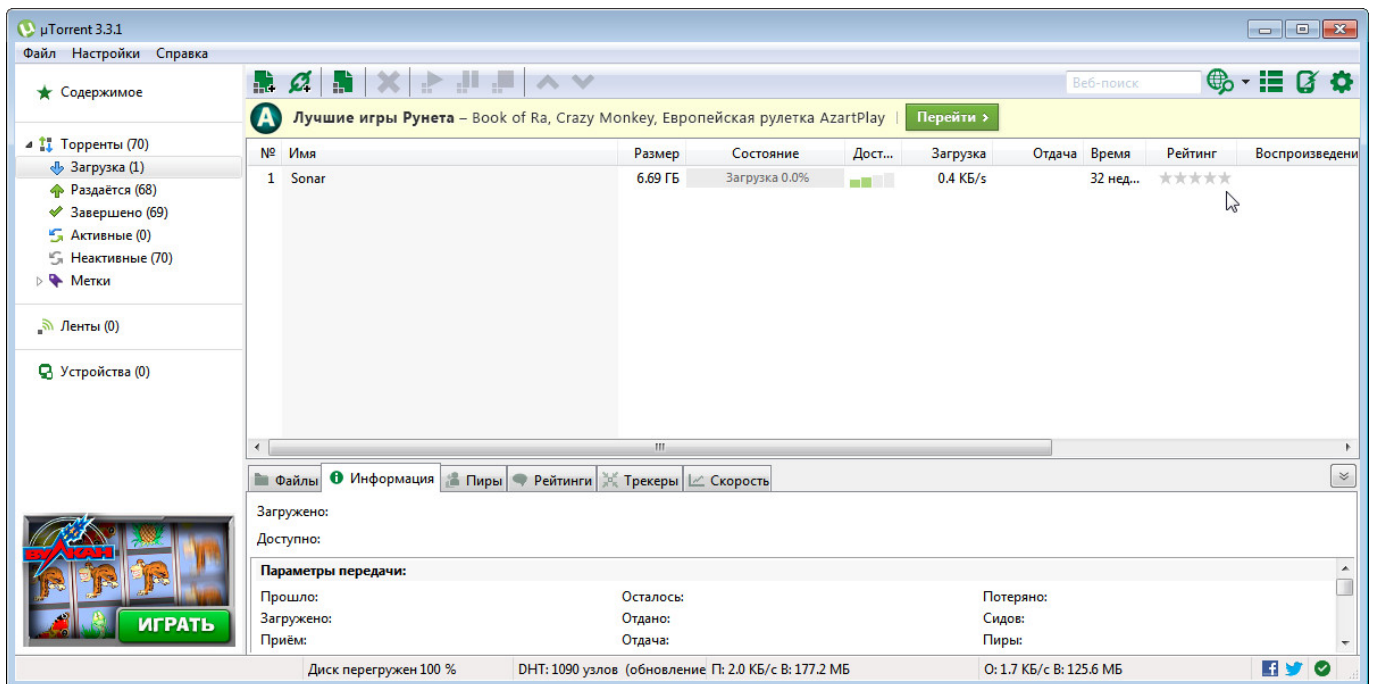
µTorrent 3.3.1

Файл Настройки Справка

Содержимое

Торренты (70)
Загрузка (1)
Раздаётся (68)
Завершено (69)
Активные (0)
Неактивные (70)
Метки

Ленты (0)

Устройства (0)

ВУЛКАН
ИГРАТЬ

Веб-поиск

Лучшие игры Рунета – Book of Ra, Crazy Monkey, Европейская рулетка AzartPlay | Перейти ›

| № | Имя | Размер | Состояние | Дост... | Загрузка | Отдача | Время | Рейтинг | Воспроизведени |
|---|---|---|---|---|---|---|---|---|---|
| 1 | Sonar | 6.69 ГБ | Загрузка 0.0% | | 0.4 КБ/s | | 32 нед... | | |

Файлы | Информация | Пиры | Рейтинги | Трекеры | Скорость

Загружено:
Доступно:

Параметры передачи:
Прошло: Осталось: Потеряно:
Загружено: Отдано: Сидов:
Приём: Отдача: Пиры:

Диск перегружен 100 % | DHT: 1090 узлов (обновление | П: 2.0 КБ/с В: 177.2 МБ | О: 1.7 КБ/с В: 125.6 МБ